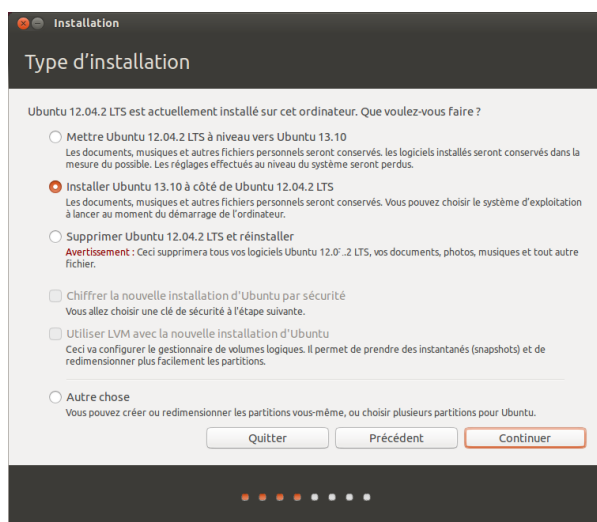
Installation

Type d'installation

Ubuntu 12.04.2 LTS est actuellement installé sur cet ordinateur. Que voulez-vous faire ?

Mettre Ubuntu 12.04.2 LTS à niveau vers Ubuntu 13.10
Les documents, musiques et autres fichiers personnels seront conservés. les logiciels installés seront conservés dans la mesure du possible. Les réglages effectués au niveau du système seront perdus.

Installer Ubuntu 13.10 à côté de Ubuntu 12.04.2 LTS
Les documents, musiques et autres fichiers personnels seront conservés. Vous pouvez choisir le système d'exploitation à lancer au moment du démarrage de l'ordinateur.

Supprimer Ubuntu 12.04.2 LTS et réinstaller
Avertissement : Ceci supprimera tous vos logiciels Ubuntu 12.0`.2 LTS, vos documents, photos, musiques et tout autre fichier.

Chiffrer la nouvelle installation d'Ubuntu par sécurité
Vous allez choisir une clé de sécurité à l'étape suivante.

Utiliser LVM avec la nouvelle installation d'Ubuntu
Ceci va configurer le gestionnaire de volumes logiques. Il permet de prendre des instantanés (snapshots) et de redimensionner plus facilement les partitions.

Autre chose
Vous pouvez créer ou redimensionner les partitions vous-même, ou choisir plusieurs partitions pour Ubuntu.

Quitter
Précédent
Continuer